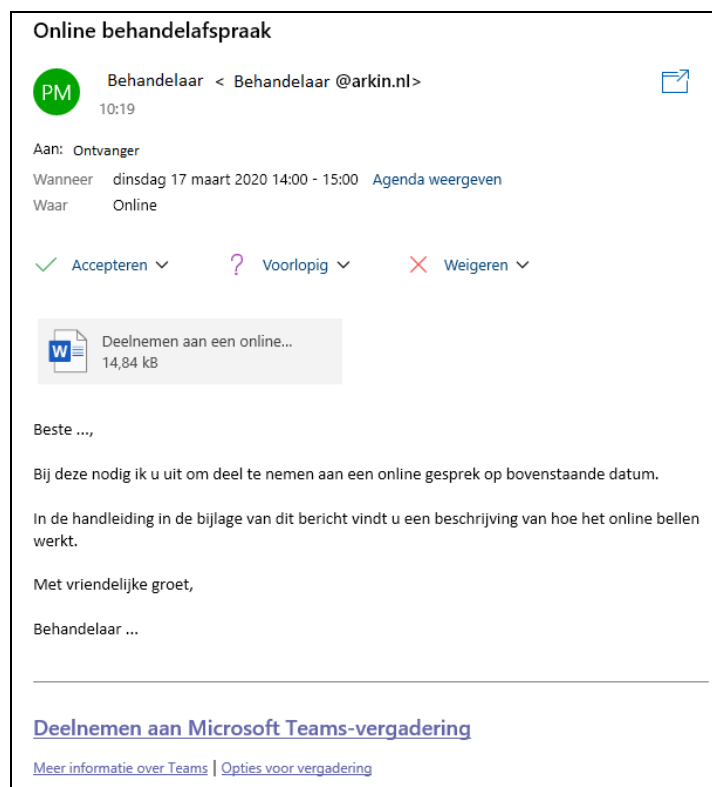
Online behandelafspraak

PM

Behandelaar < Behandelaar @arkin.nl>
10:19

Aan: Ontvanger
Wanneer dinsdag 17 maart 2020 14:00 - 15:00 Agenda weergeven
Waar Online

Accepteren Voorlopig Weigeren

Deelnemen aan een online...
14,84 kB

Beste ...,

Bij deze nodig ik u uit om deel te nemen aan een online gesprek op bovenstaande datum.

In de handleiding in de bijlage van dit bericht vindt u een beschrijving van hoe het online bellen werkt.

Met vriendelijke groet,

Behandelaar ...

Deelnemen aan Microsoft Teams-vergadering

Meer informatie over Teams | Opties voor vergadering